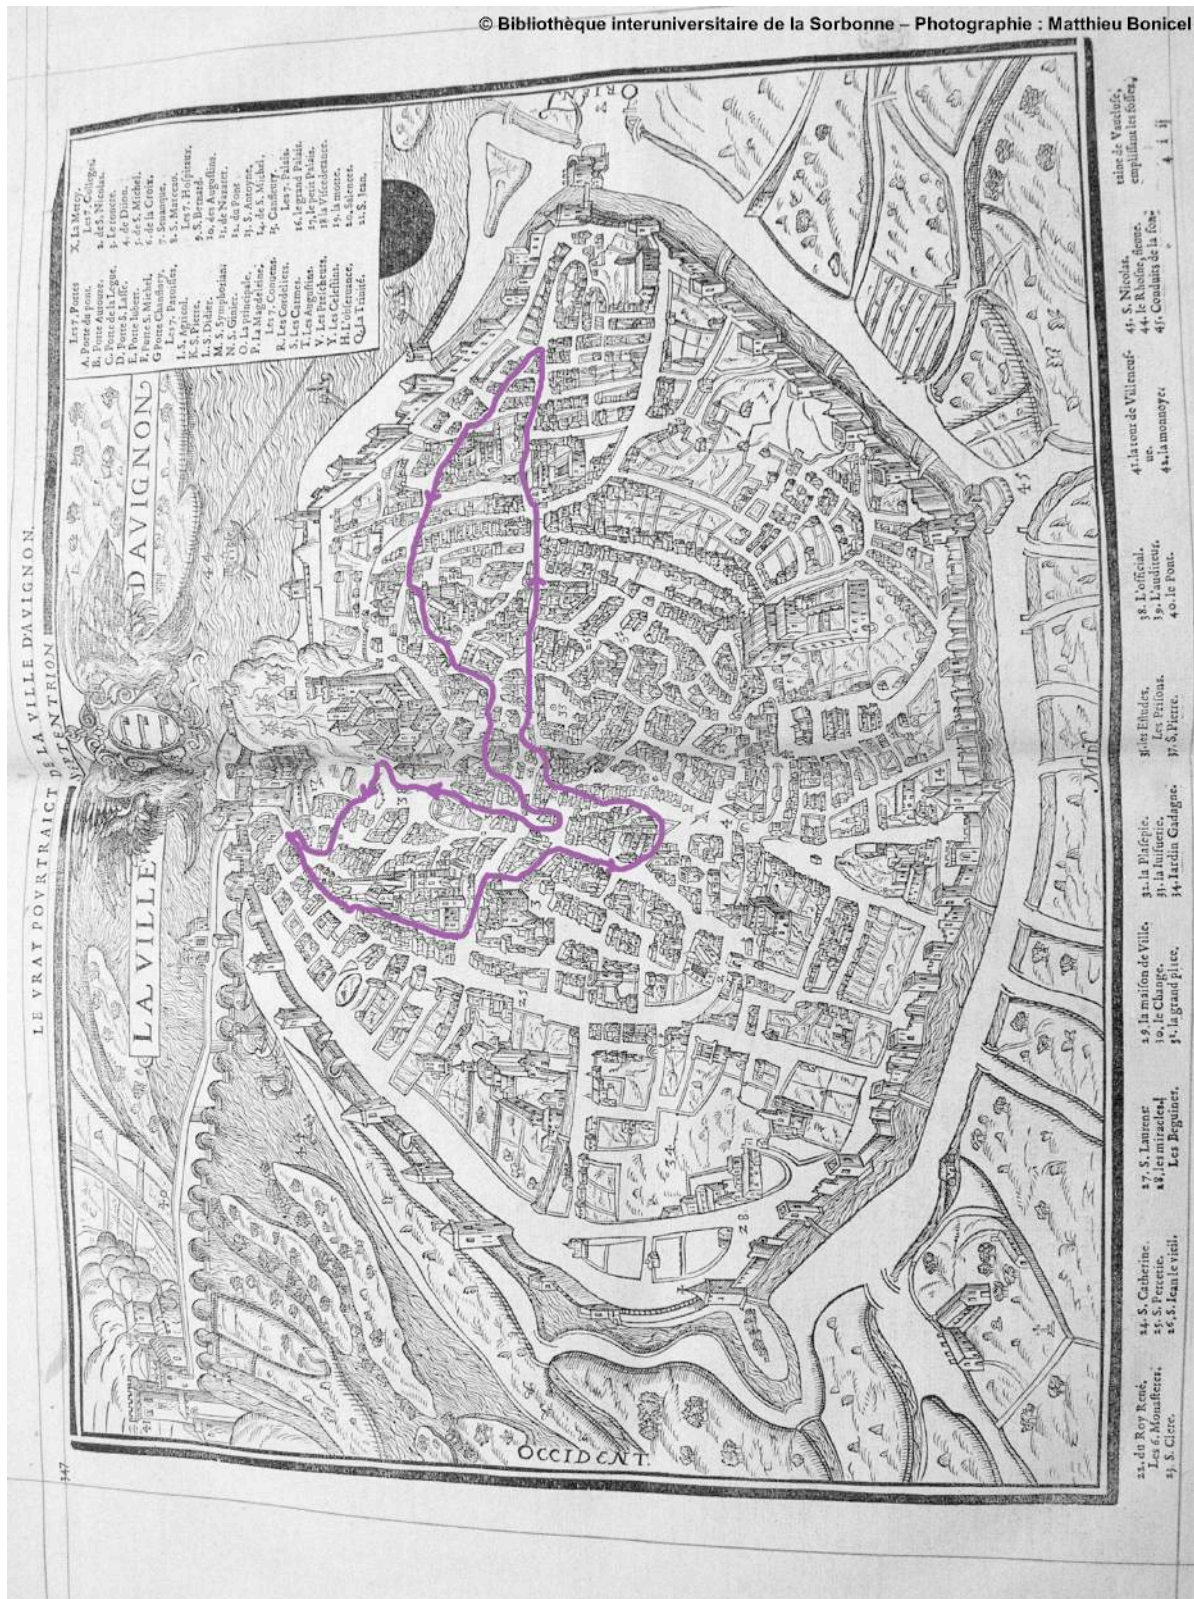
© Bibliothèque interuniversitaire de la Sorbonne – Photographie : Matthieu Bonicel

LE VRAY POVRTRAICT DE LA VILLE D'AVIGNON.

SEPTENTRION

LA VILLE D'AVIGNON

ORIENT

OCCIDENT

Les 7. Portes
A. Porte du pont.
B. Porte Auroule.
C. Porte de Lingue.
D. Porte S. Lazer.
E. Porte Imbert.
F. Porte S. Michel.
G. Porte Chanfrey.
Les 7. Parroisses
I. S. Agricol.
K. S. Pierre.
L. S. Didier.
M. S. Symphorian.
N. S. Genier.
O. La principale.
P. La Magdeleine.
Les 7. Conuents
R. Les Cordeliers.
S. Les Carmes.
T. Les Augustins.
V. Les Celestins.
Y. Les Iacobins.
H. L'obseruance.
Q. La Trinité.

X. La Mercy.
Les 7. Colleges
1. de S. Nicolas.
2. de Foix.
3. de Dijon.
4. de S. Michel.
5. de la Croix.
6. Senanque.
7. S. Marcean.
Les 7. Hospitaux
8. S. Bernard.
9. des Augustins.
10. S. Marcel.
11. du Pont.
12. S. Antoyne.
13. de S. Michel.
14. Cauaillon.
Les 7. Palais
15. le grand Palais.
16. le petit Palais.
17. la Vicelegance.
18. la monoie.
19. S. Benoist.
20. S. Iean.

22. du Roy René.
Les 6. Monasteres
23. S. Clere.
24. S. Catherine.
25. S. Perretie.
26. S. Iean le vieil.
27. S. Laurens.
28. les miracles.
Les Beguines.
29. la maison de Ville.
30. le Change.
31. la grand place.
32. la Pitiepie.
33. la Iuifuerie.
34. Iardin Gadagne.
35. les Estudes.
Les Prisons.
37. S. Pierre.
38. L'official.
39. L'auditeur.
40. le Pont.
41. la tour de Villeneufue.
42. la monnoye.
43. S. Nicolas.
44. le Rhosne, fleuue.
45. Conduits de la fontaine de Vaucluse, emplissans les fossez.

347

4 i ij